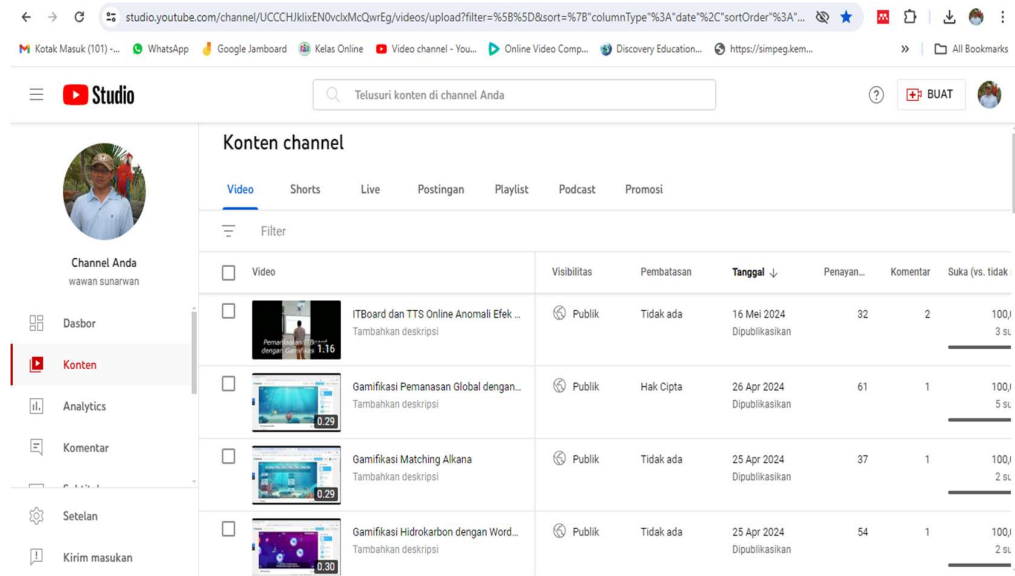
studio.youtube.com/channel/UCCCHJklixEN0vclxMcQwrEg/videos/upload?filter=%5B%5D&sort=%7B"columnType"%3A"date"%2C"sortOrder"%3A"...

Kotak Masuk (101) -... WhatsApp Google Jamboard Kelas Online Video channel - You... Online Video Comp... Discovery Education... https://simpeg.kem... All Bookmarks

Studio

Telusuri konten di channel Anda

BUAT

Konten channel

Video Shorts Live Postingan Playlist Podcast Promosi

Filter

Channel Anda
wawan sunarwan

Dasbor
Konten
Analytics
Komentar
Setelan
Kirim masukan

| Video | Visibilitas | Pembatasan | Tanggal | Penayan... | Komentar | Suka (vs. tidak |
|---|---|---|---|---|---|---|
| ITBoard dan TTS Online Anomali Efek ... Tambahkan deskripsi 1:16 | Publik | Tidak ada | 16 Mei 2024 Dipublikasikan | 32 | 2 | 100,0 3 su |
| Gamifikasi Pemanasan Global dengan... Tambahkan deskripsi 0:29 | Publik | Hak Cipta | 26 Apr 2024 Dipublikasikan | 61 | 1 | 100,0 5 su |
| Gamifikasi Matching Alkana Tambahkan deskripsi 0:29 | Publik | Tidak ada | 25 Apr 2024 Dipublikasikan | 37 | 1 | 100,0 2 su |
| Gamifikasi Hidrokarbon dengan Word... Tambahkan deskripsi 0:30 | Publik | Tidak ada | 25 Apr 2024 Dipublikasikan | 54 | 1 | 100,0 2 su |